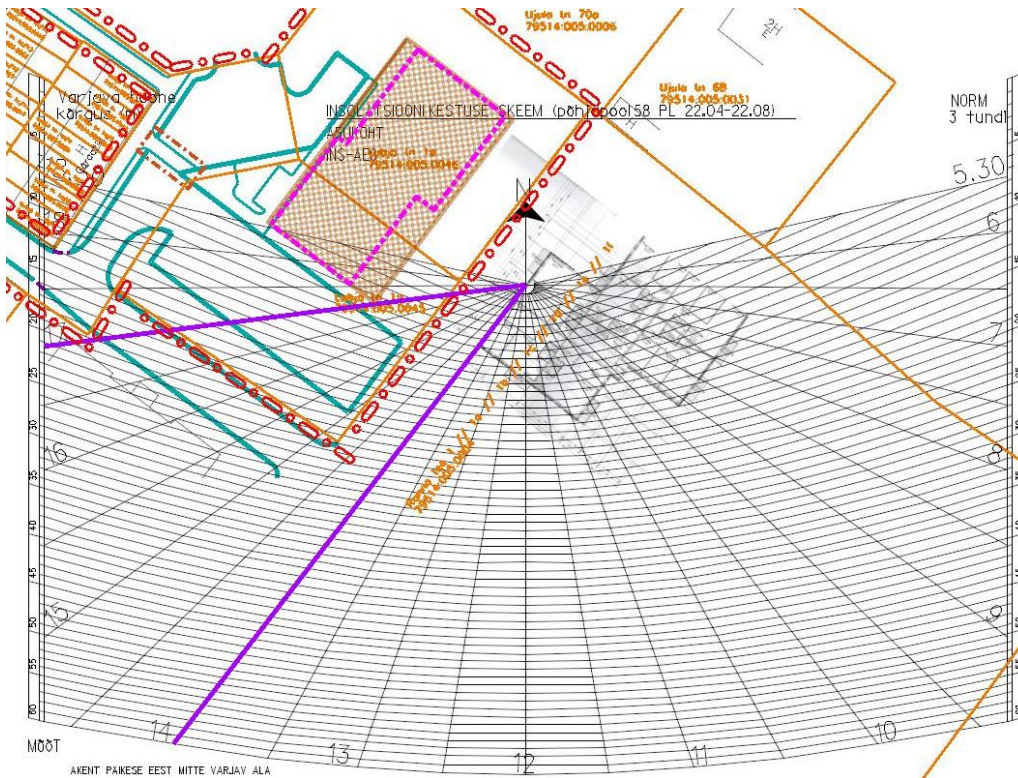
Ujula tn 70a
79514:005:0006

Ujula tn 68
79514:005:0031

Varjava hoone kõrgus (m)

INSOLATSIOONIKESTUSE SKEEM (põhjapool 58 PL 22.04-22.08)
ARVUTUSKOHT
INS-AE
Ujula tn 1a
79514:005:0046

NORM
3 tundi

5.30
6
7
8
9
10
11
12
13
14
15
16

N

79514:005:0043

5
10
15
20
25
30
35
40
45
50
55
60

MÕÕT
AKENT PÄIKESE EEST MITTE VARJAV ALA